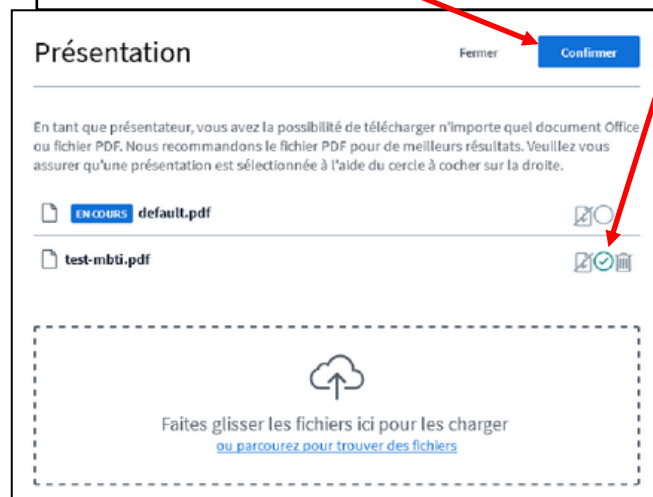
Présentation

Fermer

Confirmer

En tant que présentateur, vous avez la possibilité de télécharger n'importe quel document Office ou fichier PDF. Nous recommandons le fichier PDF pour de meilleurs résultats. Veuillez vous assurer qu'une présentation est sélectionnée à l'aide du cercle à cocher sur la droite.

EN COURS default.pdf

test-mbti.pdf

Faites glisser les fichiers ici pour les charger
ou parcourez pour trouver des fichiers